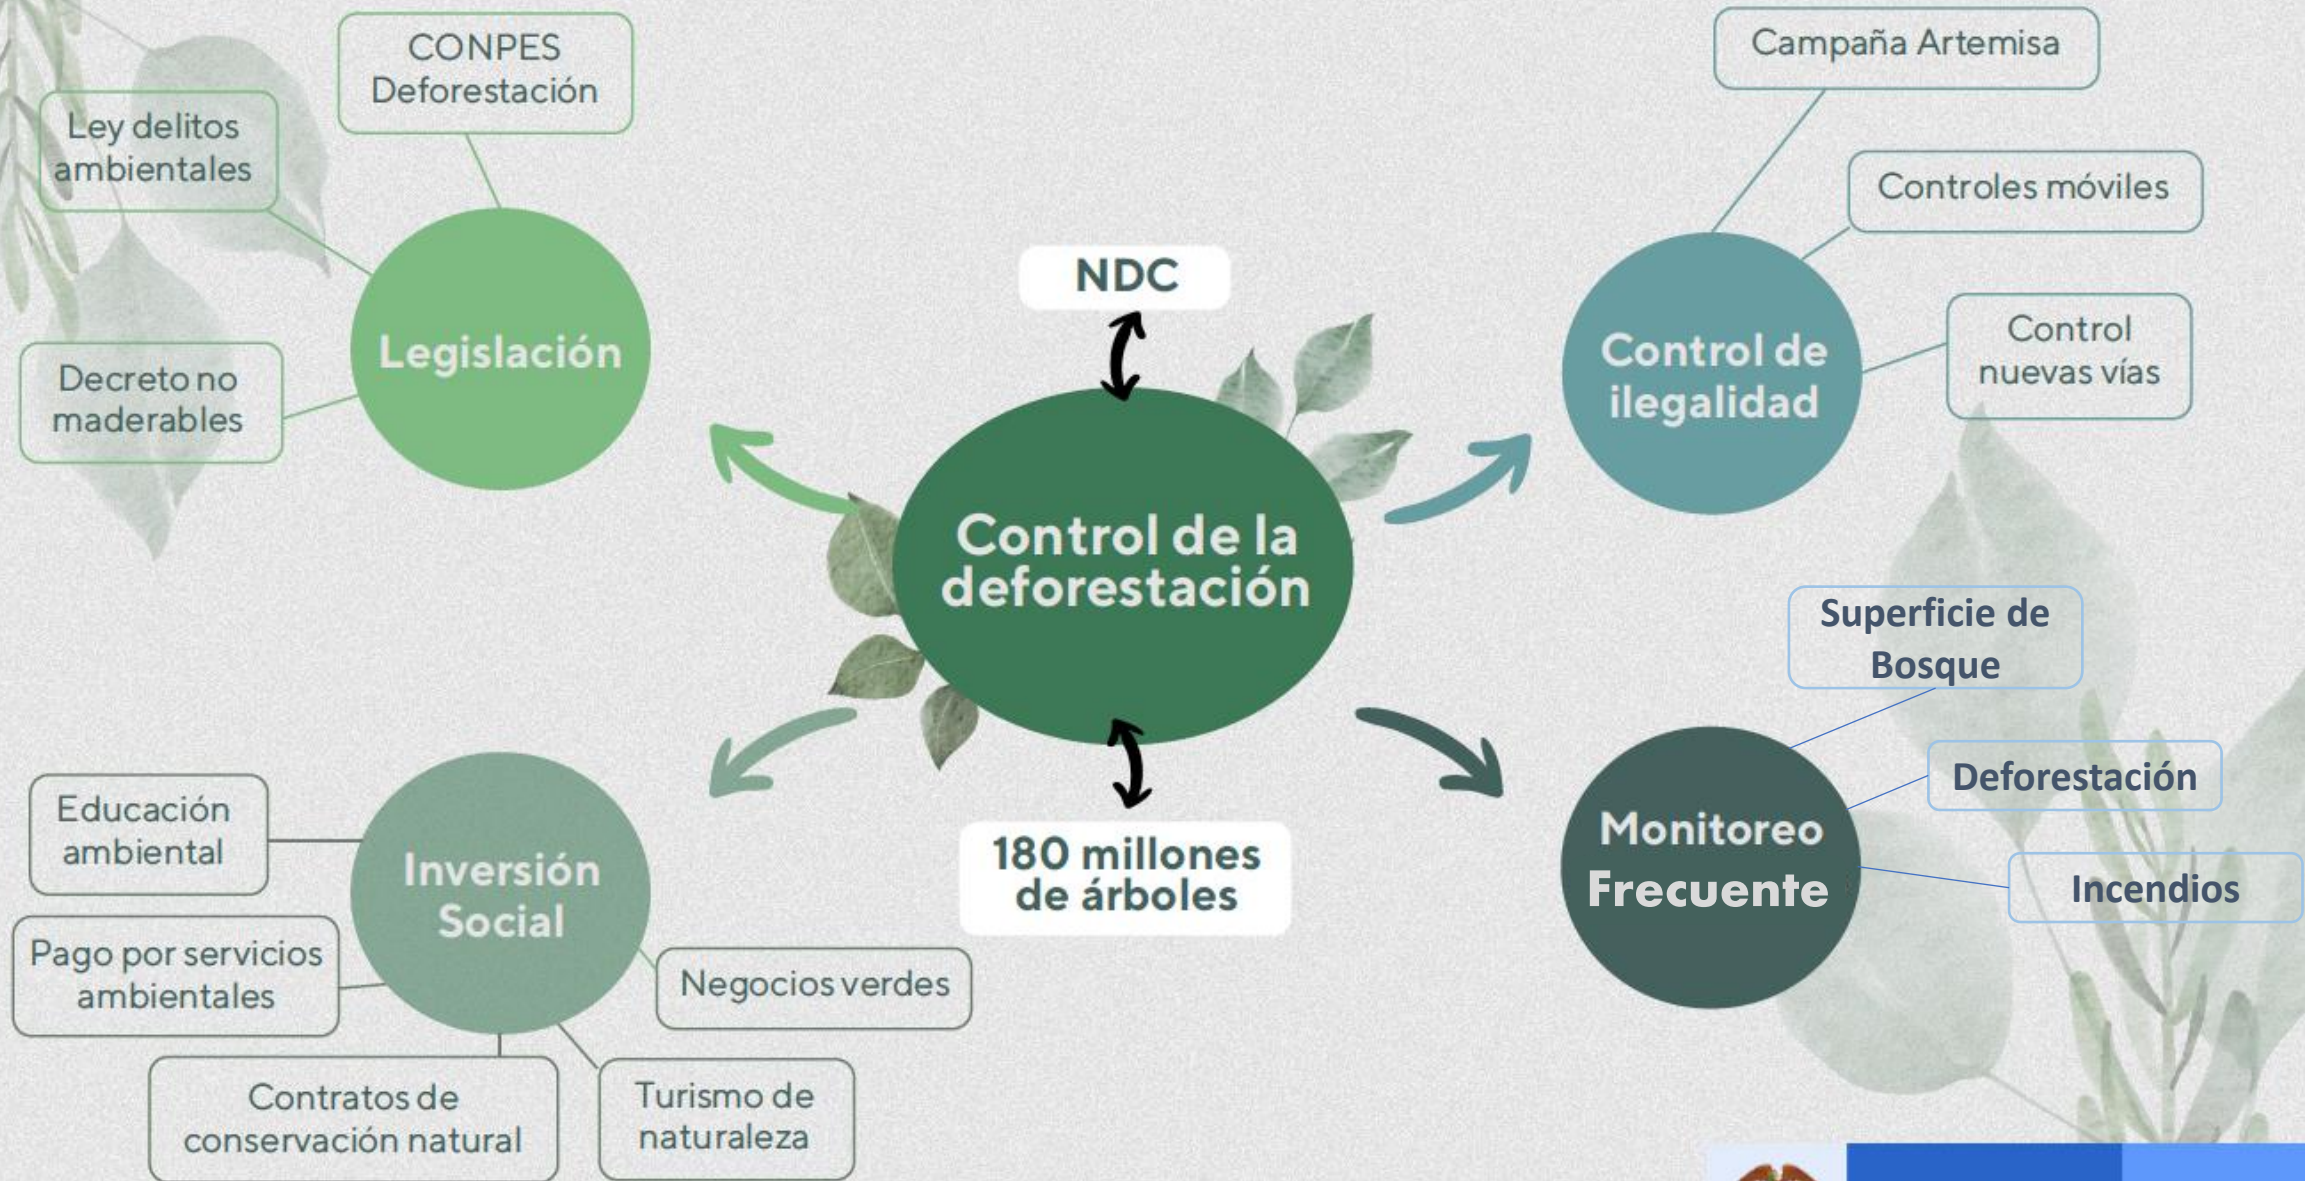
Control de la deforestación

NDC

180 millones de árboles

Legislación

CONPES Deforestación

Ley delitos ambientales

Decreto no maderables

Control de ilegalidad

Campaña Artemisa

Controles móviles

Control nuevas vías

Inversión Social

Educación ambiental

Pago por servicios ambientales

Contratos de conservación natural

Turismo de naturaleza

Negocios verdes

Monitoreo Frecuente

Superficie de Bosque

Deforestación

Incendios